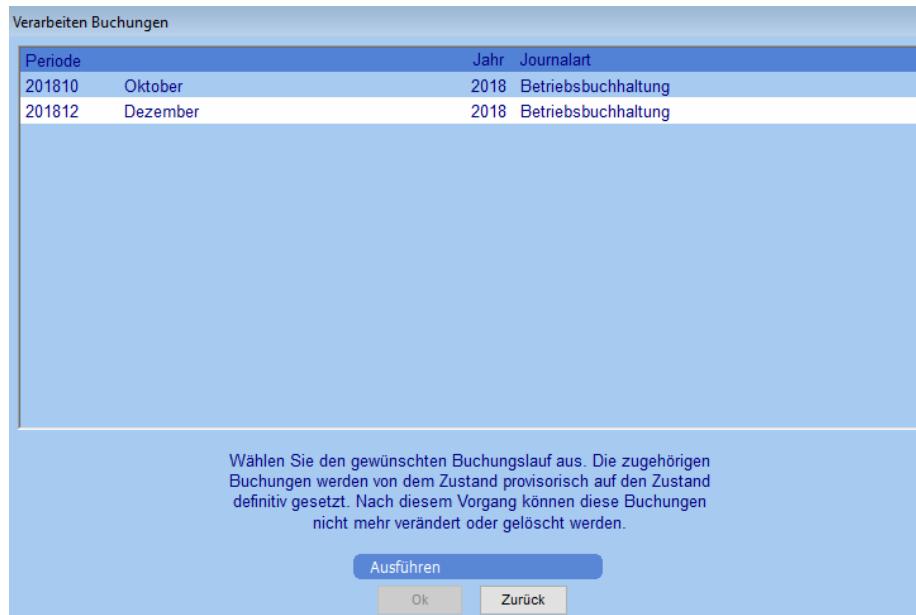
Verarbeiten Buchungen

| Periode | | Jahr | Journalart |
|---|---|---|---|
| 201810 | Oktober | 2018 | Betriebsbuchhaltung |
| 201812 | Dezember | 2018 | Betriebsbuchhaltung |

Wählen Sie den gewünschten Buchungslauf aus. Die zugehörigen Buchungen werden von dem Zustand provisorisch auf den Zustand definitiv gesetzt. Nach diesem Vorgang können diese Buchungen nicht mehr verändert oder gelöscht werden.

Ausführen

Ok Zurück